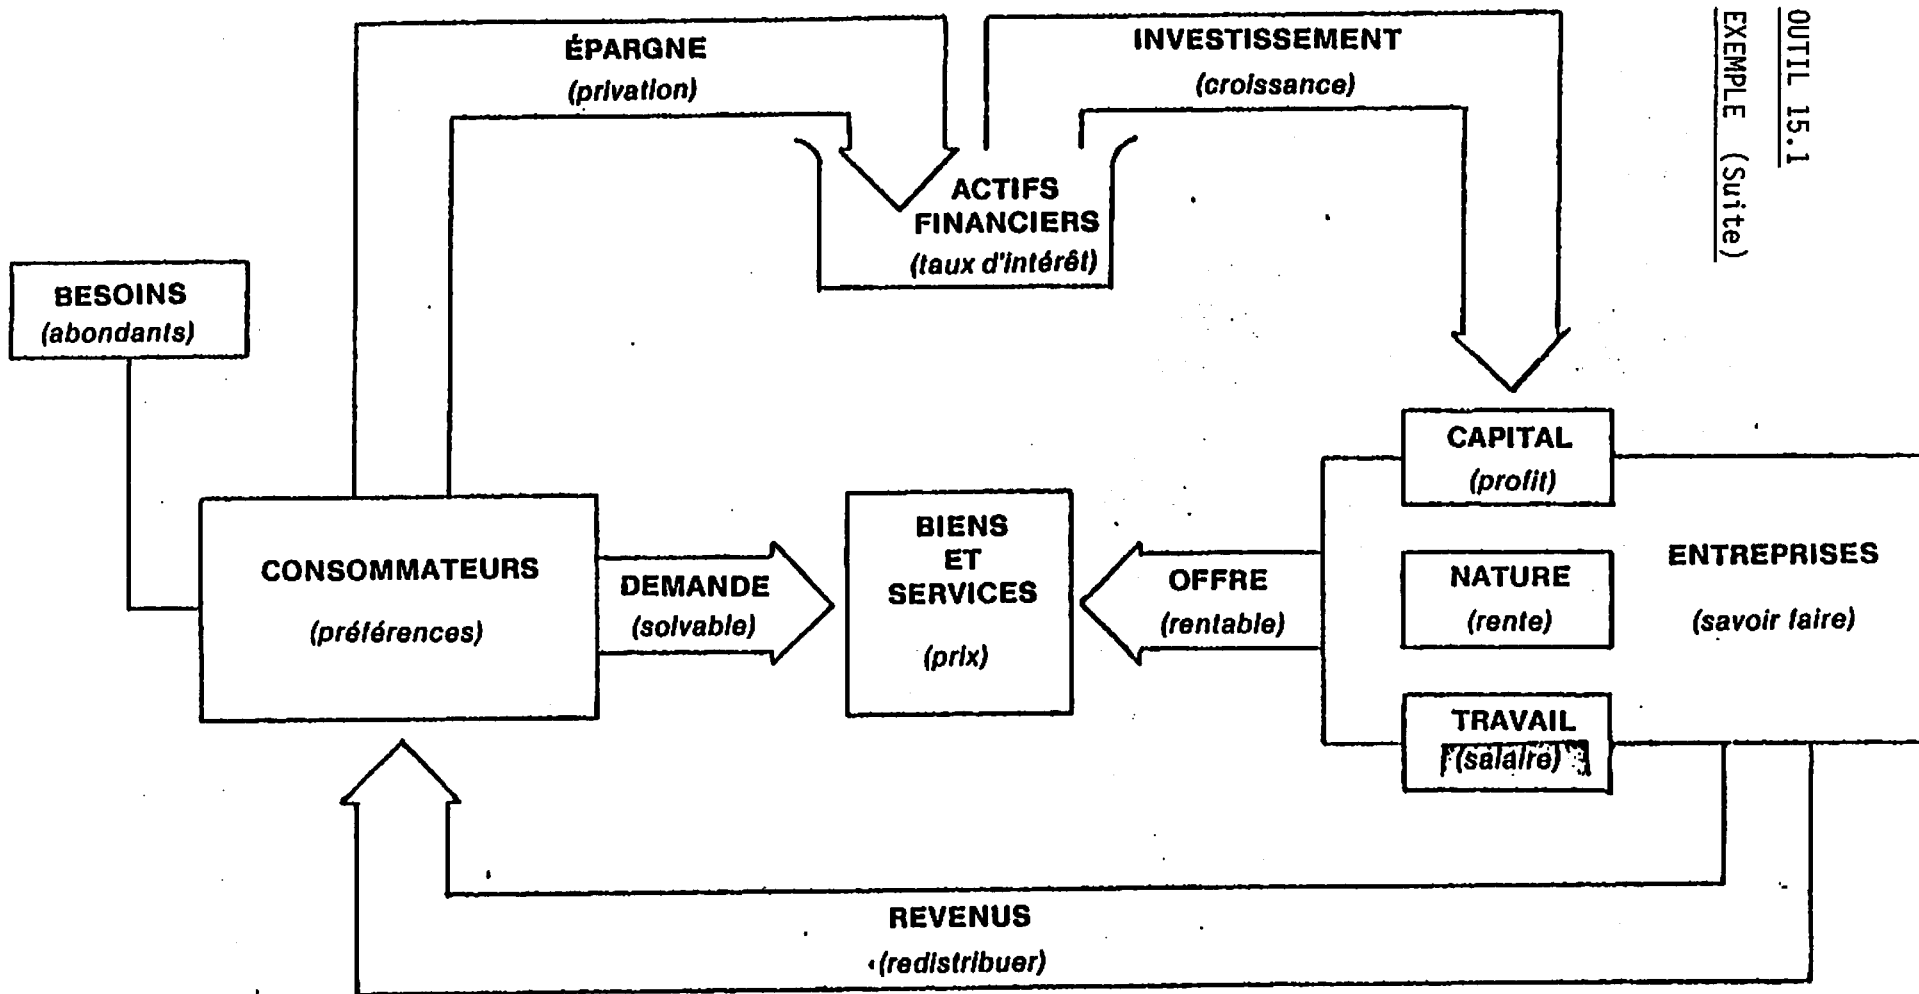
OUTIL 15.1
EXEMPLE (Suite)

ÉPARGNE
(privation)

INVESTISSEMENT
(croissance)

ACTIFS FINANCIERS
(taux d'intérêt)

BESOINS
(abondants)

CAPITAL
(profit)

CONSOMMATEURS
(préférences)

DEMANDE
(solvable)

BIENS ET SERVICES
(prix)

OFFRE
(rentable)

NATURE
(rente)

ENTREPRISES
(savoir faire)

TRAVAIL
(salaire)

REVENUS
(redistribuer)